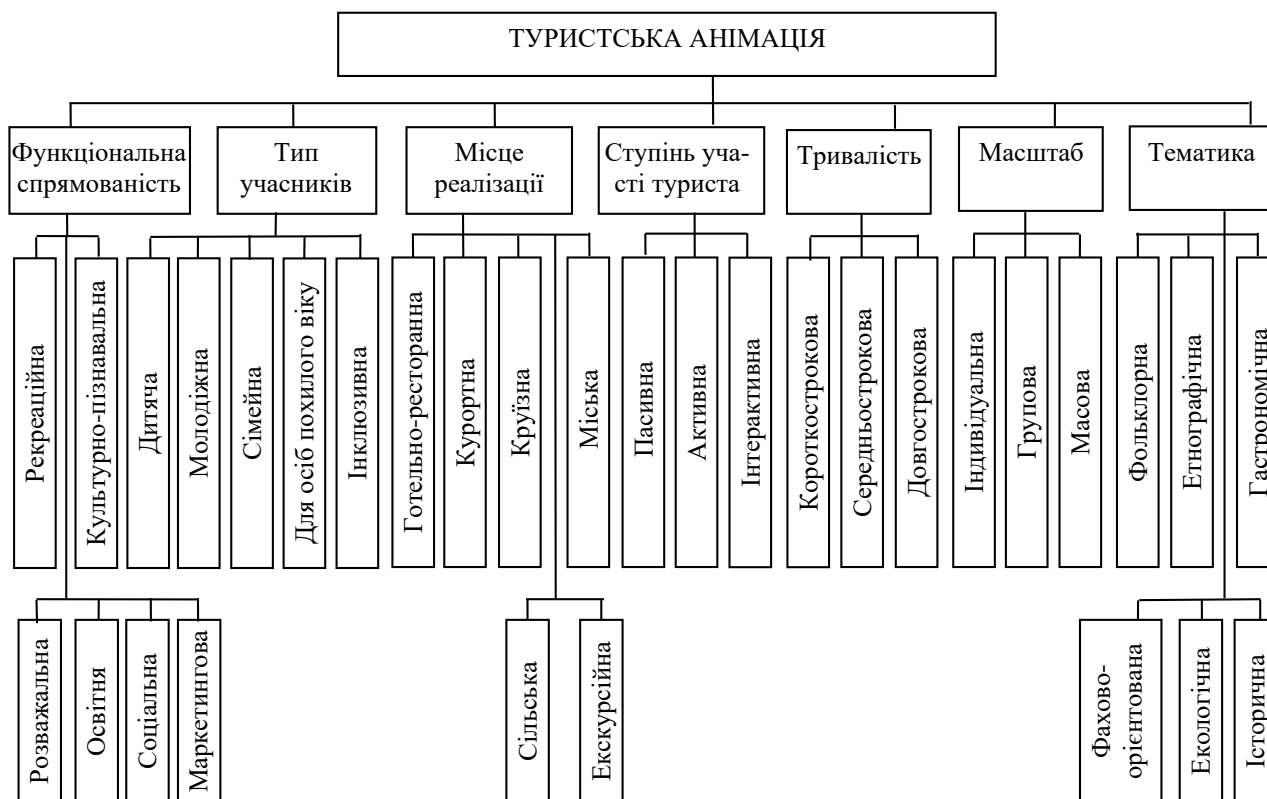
ТУРИСТСЬКА АНІМАЦІЯ

Функціональна спрямованість

Рекреаційна

Культурно-пізнавальна

Розважальна

Освітня

Соціальна

Маркетингова

Тип учасників

Дитяча

Молодіжна

Сімейна

Для осіб похилого віку

Інклюзивна

Місце реалізації

Готельно-ресторанна

Курортна

Круїзна

Міська

Сільська

Екскурсійна

Ступінь участі туриста

Пасивна

Активна

Інтерактивна

Тривалість

Короткострокова

Середньострокова

Довгострокова

Масштаб

Індивідуальна

Групова

Масова

Тематика

Фольклорна

Етнографічна

Гастрономічна

Фахово-орієнтована

Екологічна

Історична